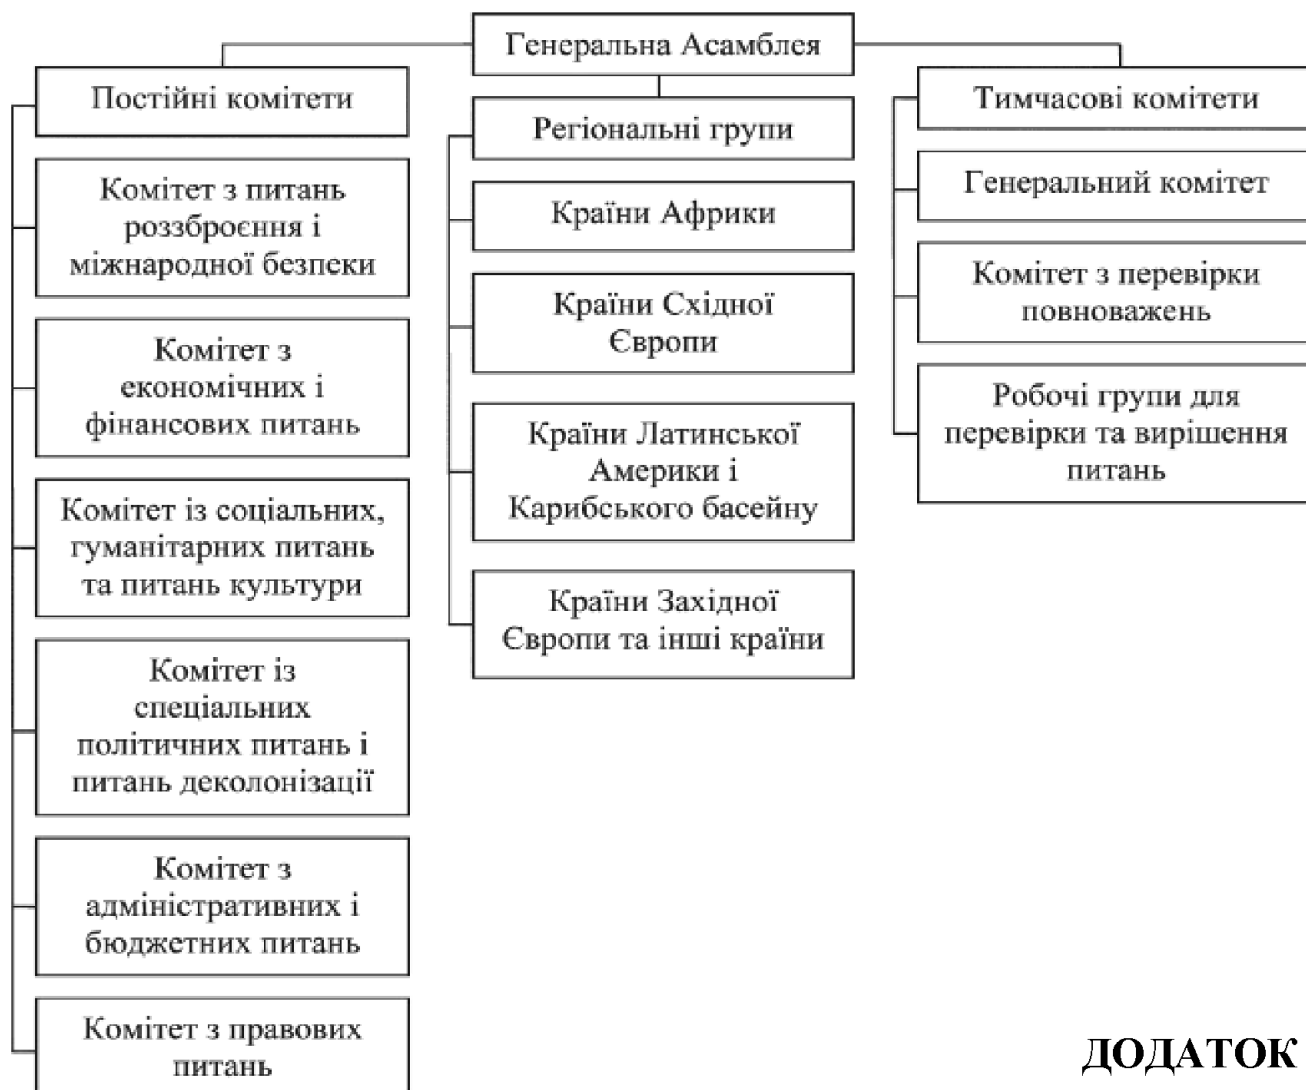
Генеральна Асамблея

Постійні комітети

Комітет з питань роззброєння і міжнародної безпеки

Комітет з економічних і фінансових питань

Комітет із соціальних, гуманітарних питань та питань культури

Комітет із спеціальних політичних питань і питань деколонізації

Комітет з адміністративних і бюджетних питань

Комітет з правових питань

Регіональні групи

Країни Африки

Країни Східної Європи

Країни Латинської Америки і Карибського басейну

Країни Західної Європи та інші країни

Тимчасові комітети

Генеральний комітет

Комітет з перевірки повноважень

Робочі групи для перевірки та вирішення питань

ДОДАТОК